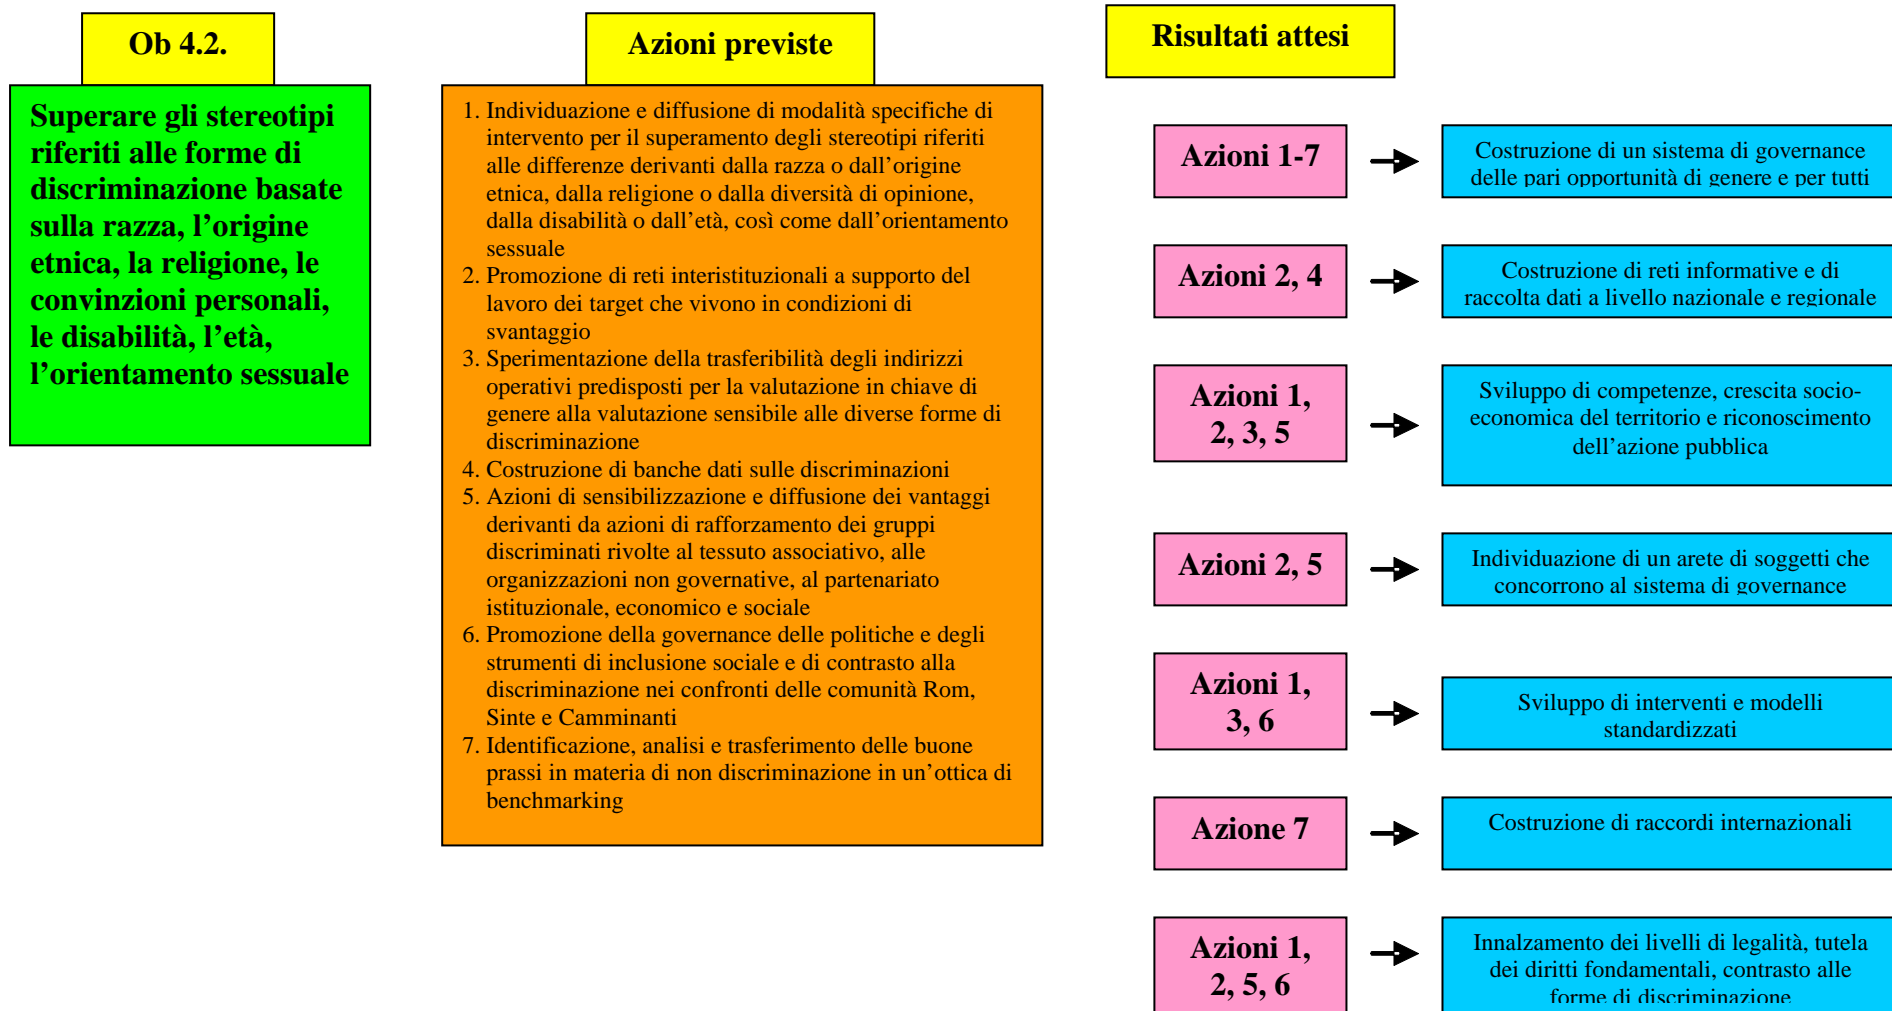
Ob 4.2.

Superare gli stereotipi riferiti alle forme di discriminazione basate sulla razza, l’origine etnica, la religione, le convinzioni personali, le disabilità, l’età, l’orientamento sessuale

Azioni previste

1. Individuazione e diffusione di modalità specifiche di intervento per il superamento degli stereotipi riferiti alle differenze derivanti dalla razza o dall’origine etnica, dalla religione o dalla diversità di opinione, dalla disabilità o dall’età, così come dall’orientamento sessuale
2. Promozione di reti interistituzionali a supporto del lavoro dei target che vivono in condizioni di svantaggio
3. Sperimentazione della trasferibilità degli indirizzi operativi predisposti per la valutazione in chiave di genere alla valutazione sensibile alle diverse forme di discriminazione
4. Costruzione di banche dati sulle discriminazioni
5. Azioni di sensibilizzazione e diffusione dei vantaggi derivanti da azioni di rafforzamento dei gruppi discriminati rivolte al tessuto associativo, alle organizzazioni non governative, al partenariato istituzionale, economico e sociale
6. Promozione della governance delle politiche e degli strumenti di inclusione sociale e di contrasto alla discriminazione nei confronti delle comunità Rom, Sinte e Camminanti
7. Identificazione, analisi e trasferimento delle buone prassi in materia di non discriminazione in un’ottica di benchmarking

Risultati attesi

Azioni 1-7
Costruzione di un sistema di governance delle pari opportunità di genere e per tutti

Azioni 2, 4
Costruzione di reti informative e di raccolta dati a livello nazionale e regionale

Azioni 1, 2, 3, 5
Sviluppo di competenze, crescita socio-economica del territorio e riconoscimento dell’azione pubblica

Azioni 2, 5
Individuazione di un arete di soggetti che concorrono al sistema di governance

Azioni 1, 3, 6
Sviluppo di interventi e modelli standardizzati

Azione 7
Costruzione di raccordi internazionali

Azioni 1, 2, 5, 6
Innalzamento dei livelli di legalità, tutela dei diritti fondamentali, contrasto alle forme di discriminazione